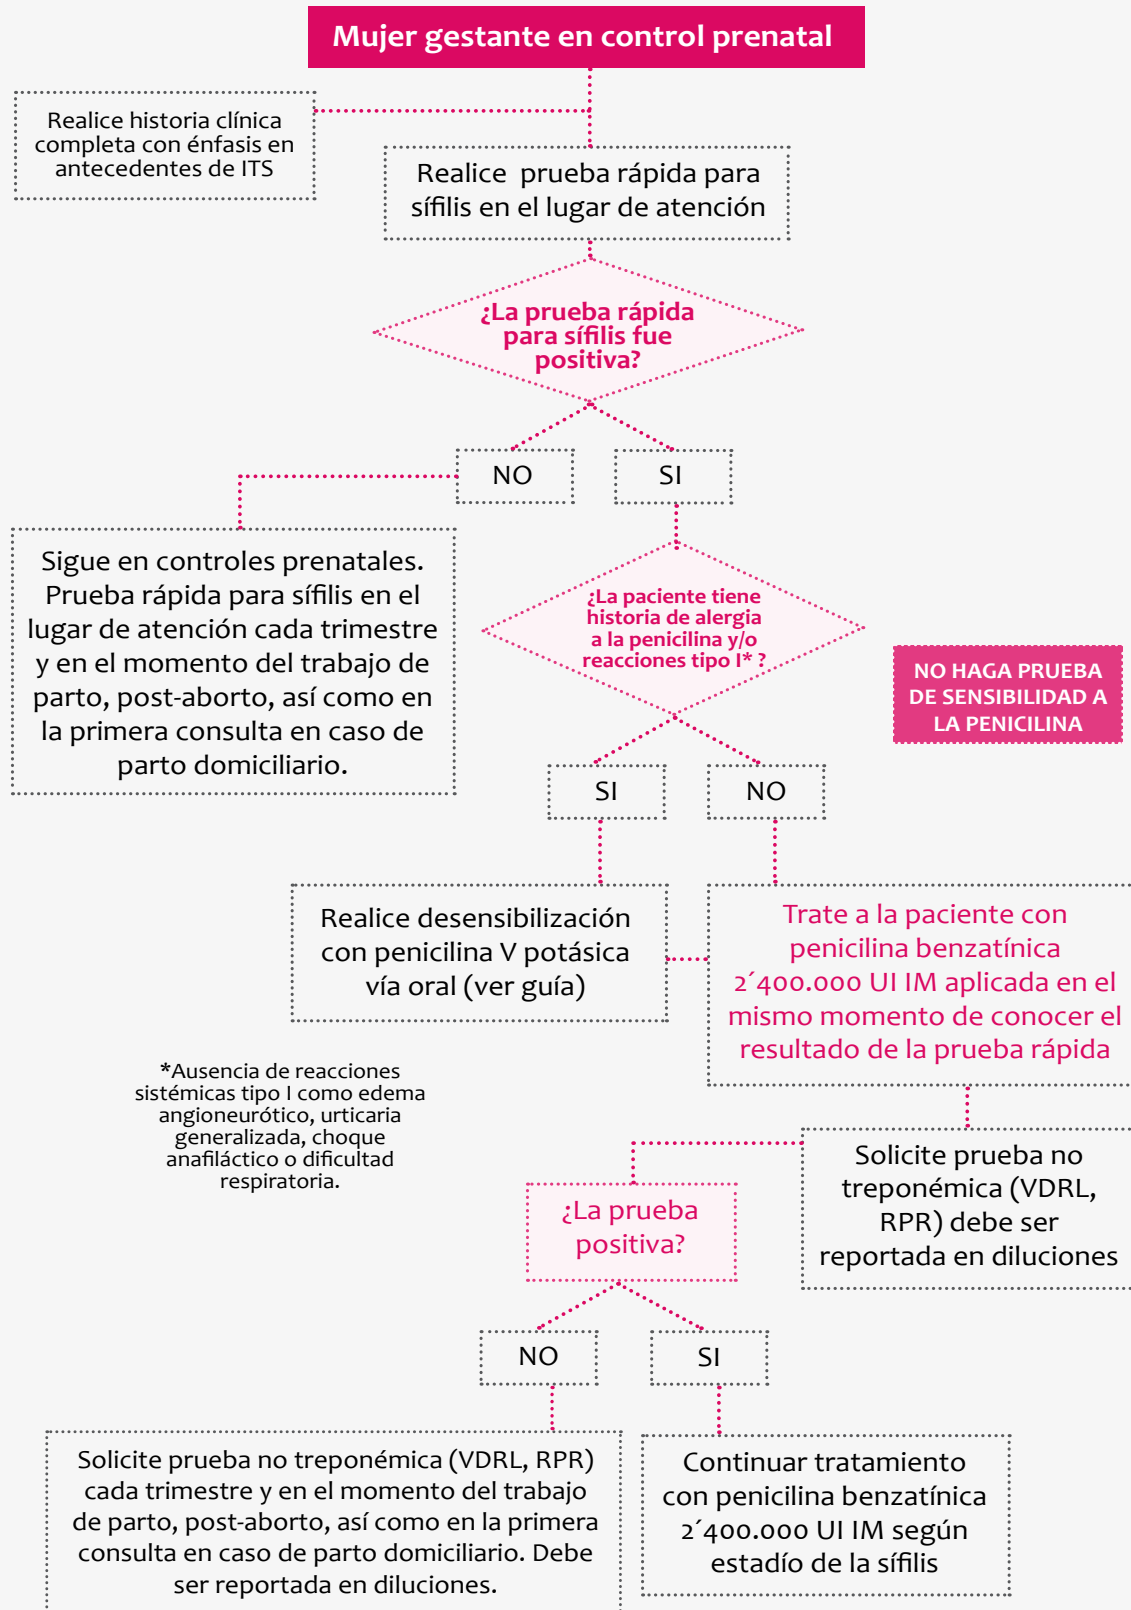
Mujer gestante en control prenatal

Realice historia clínica completa con énfasis en antecedentes de ITS

Realice prueba rápida para sífilis en el lugar de atención

¿La prueba rápida para sífilis fue positiva?

NO

SI

Sigue en controles prenatales. Prueba rápida para sífilis en el lugar de atención cada trimestre y en el momento del trabajo de parto, post-aborto, así como en la primera consulta en caso de parto domiciliario.

¿La paciente tiene historia de alergia a la penicilina y/o reacciones tipo I* ?

NO HAGA PRUEBA DE SENSIBILIDAD A LA PENICILINA

SI

NO

Realice desensibilización con penicilina V potásica vía oral (ver guía)

Trate a la paciente con penicilina benzatínica 2´400.000 UI IM aplicada en el mismo momento de conocer el resultado de la prueba rápida

*Ausencia de reacciones sistémicas tipo I como edema angioneurótico, urticaria generalizada, choque anafiláctico o dificultad respiratoria.

Solicite prueba no treponémica (VDRL, RPR) debe ser reportada en diluciones

¿La prueba positiva?

NO

SI

Solicite prueba no treponémica (VDRL, RPR) cada trimestre y en el momento del trabajo de parto, post-aborto, así como en la primera consulta en caso de parto domiciliario. Debe ser reportada en diluciones.

Continuar tratamiento con penicilina benzatínica 2´400.000 UI IM según estadío de la sífilis